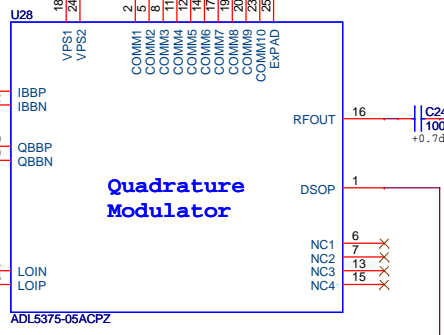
U28

18 24 2 5 8 11 12 14 17 19 20 22 23 25

VPS1
VPS2

COMM1
COMM2
COMM3
COMM4
COMM5
COMM6
COMM7
COMM8
COMM9
COMM10
ExPAD

IBBP
IBBN

QBBP
QBBN

LOIN
LOIP

Quadrature
Modulator

RFOUT 16

C24
100
+0.7d

DSOP 1

NC1 6
NC2 7
NC3 13
NC4 15

ADL5375-05ACPZ